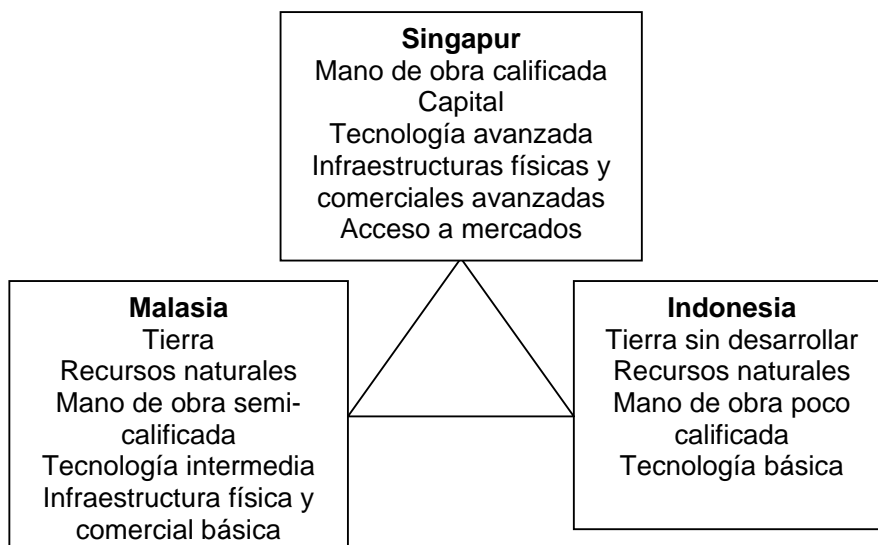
**Singapur**
Mano de obra calificada
Capital
Tecnología avanzada
Infraestructuras físicas y comerciales avanzadas
Acceso a mercados

**Malasia**
Tierra
Recursos naturales
Mano de obra semicalificada
Tecnología intermedia
Infraestructura física y comercial básica

**Indonesia**
Tierra sin desarrollar
Recursos naturales
Mano de obra poco calificada
Tecnología básica